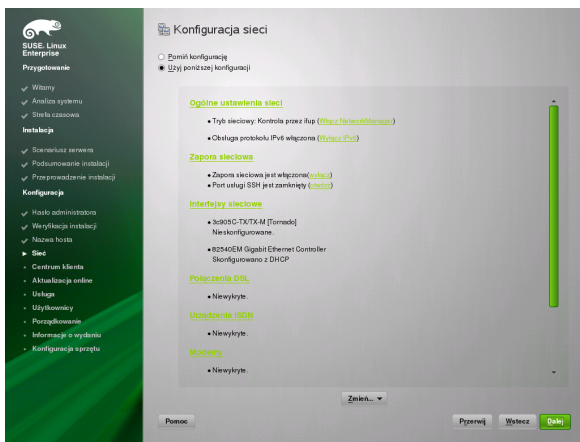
SUSE. Linux Enterprise

Przygotowanie

Witamy
Analiza systemu
Strefa czasowa

Instalacja

Scenariusz serwera
Podsumowanie instalacji
Przeprowadzenie instalacji

Konfiguracja

Hasło administratora
Weryfikacja instalacji
Nazwa hosta
Sieć
Centrum klienta
Aktualizacja online
Usługa
Użytkownicy
Porządkowanie
Informacje o wydaniu
Konfiguracja sprzętu

Konfiguracja sieci

Pomiń konfigurację
Użyj poniższej konfiguracji

Ogólne ustawienia sieci

• Tryb sieciowy: Kontrola przez ifup (Włącz NetworkManager)

• Obsługa protokołu IPv6 włączona (Wyłącz IPv6)

Zapora sieciowa

• Zapora sieciowa jest włączona(wyłącz)
• Port usługi SSH jest zamknięty (otwórz)

Interfejsy sieciowe

• 3c905C-TX/TX-M [Tornado]
Nieskonfigurowane.

• 82540EM Gigabit Ethernet Controller
Skonfigurowano z DHCP

Połączenia DSL

• Niewykryte.

Urządzenia ISDN

• Niewykryte.

Modemy

• Niewykryte.

Zmień...

Pomoc

Przerwij
Wstecz
Dalej